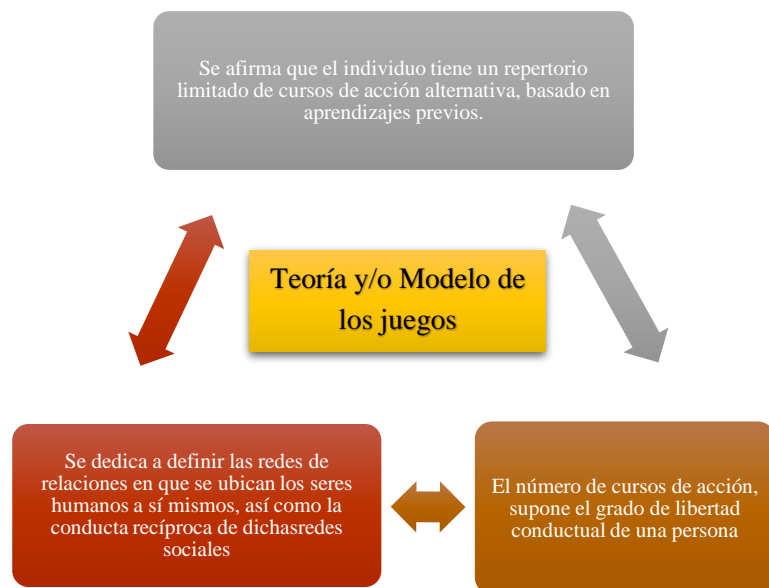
Se afirma que el individuo tiene un repertorio limitado de cursos de acción alternativa, basado en aprendizajes previos.

Teoría y/o Modelo de los juegos

Se dedica a definir las redes de relaciones en que se ubican los seres humanos a sí mismos, así como la conducta recíproca de dichasredes sociales

El número de cursos de acción, supone el grado de libertad conductual de una persona